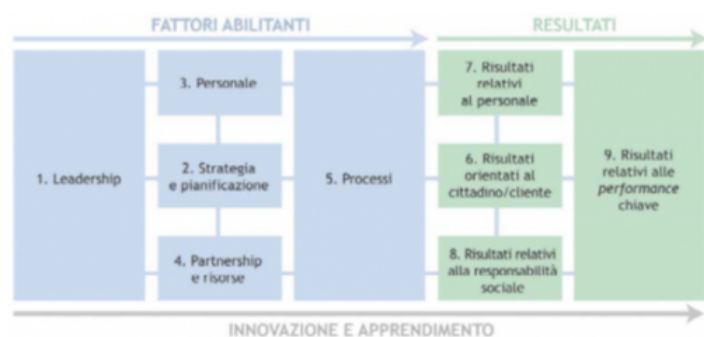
FATTORI ABILITANTI

RESULTATI

1. Leadership

3. Personale

2. Strategia e pianificazione

4. Partnership e risorse

5. Processi

7. Risultati relativi al personale

6. Risultati orientati al cittadino/cliente

8. Risultati relativi alla responsabilità sociale

9. Risultati relativi alle *performance* chiave

INNOVAZIONE E APPRENDIMENTO